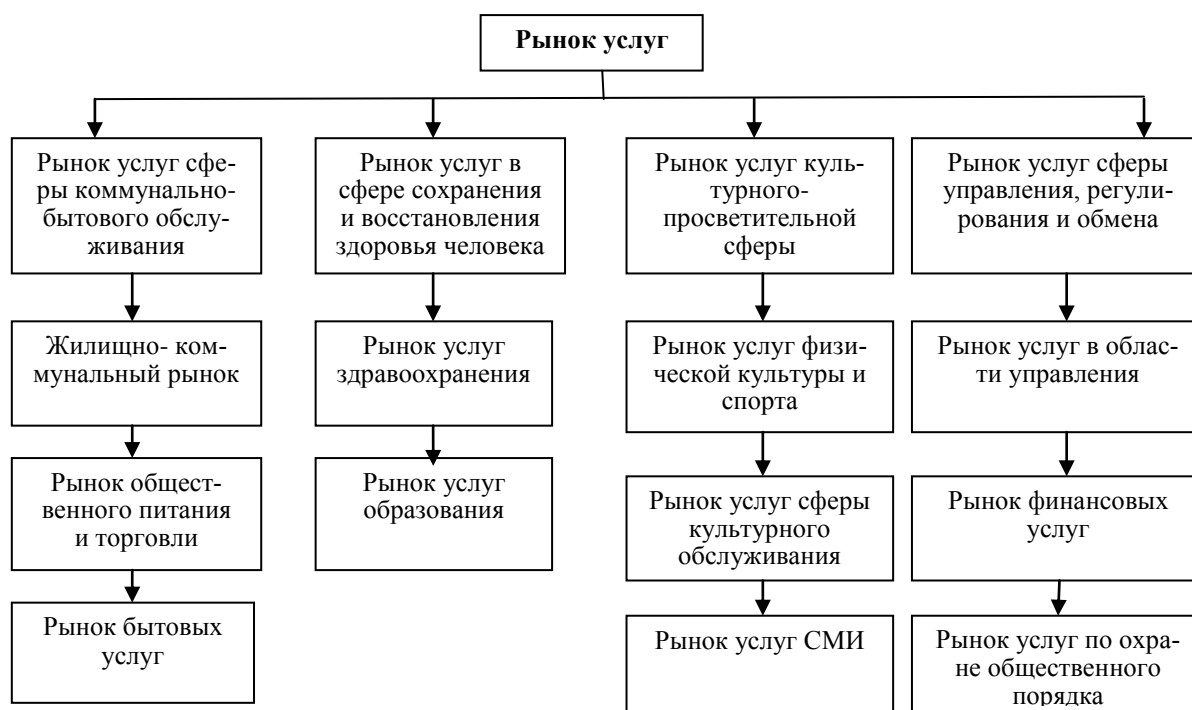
Рынок услуг

Рынок услуг сферы коммунально-бытового обслуживания

Жилищно- коммунальный рынок

Рынок общественного питания и торговли

Рынок бытовых услуг

Рынок услуг в сфере сохранения и восстановления здоровья человека

Рынок услуг здравоохранения

Рынок услуг образования

Рынок услуг культурного-просветительной сферы

Рынок услуг физической культуры и спорта

Рынок услуг сферы культурного обслуживания

Рынок услуг СМИ

Рынок услуг сферы управления, регулирования и обмена

Рынок услуг в области управления

Рынок финансовых услуг

Рынок услуг по охране общественного порядка